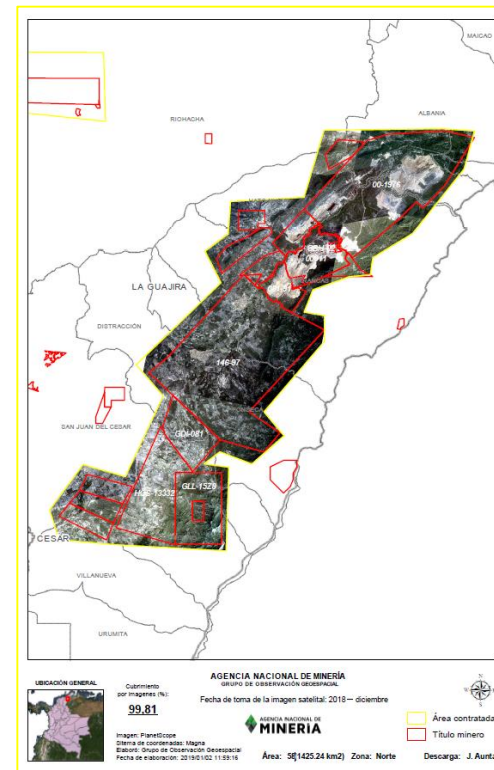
MAICAO

RIOHACHA

ALBANIA

00-1978

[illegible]

LA GUAJIRA

DISTRACCIÓN

146-97

SAN JUAN DEL CESAR

GDI-081

GLL-152

HJS-13332

CESAR

VILLANUEVA

URUMITA

UBICACIÓN GENERAL

Cubrimiento por imagenes (%):

99.81

Imagen: PlanetScope
Sitema de coordenadas: Magna
Elaboró: Grupo de Observación Geoespacial
Fecha de elaboración: 2019/01/02 11:59:16

AGENCIA NACIONAL DE MINERÍA
GRUPO DE OBSERVACIÓN GEOESPACIAL

Fecha de toma de la imagen satelital: 2018 – diciembre

AGENCIA NACIONAL DE MINERIA

Área: 5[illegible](1425.24 km2) Zona: Norte

Área contratada

Título minero

Descarga: J. Aunta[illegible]